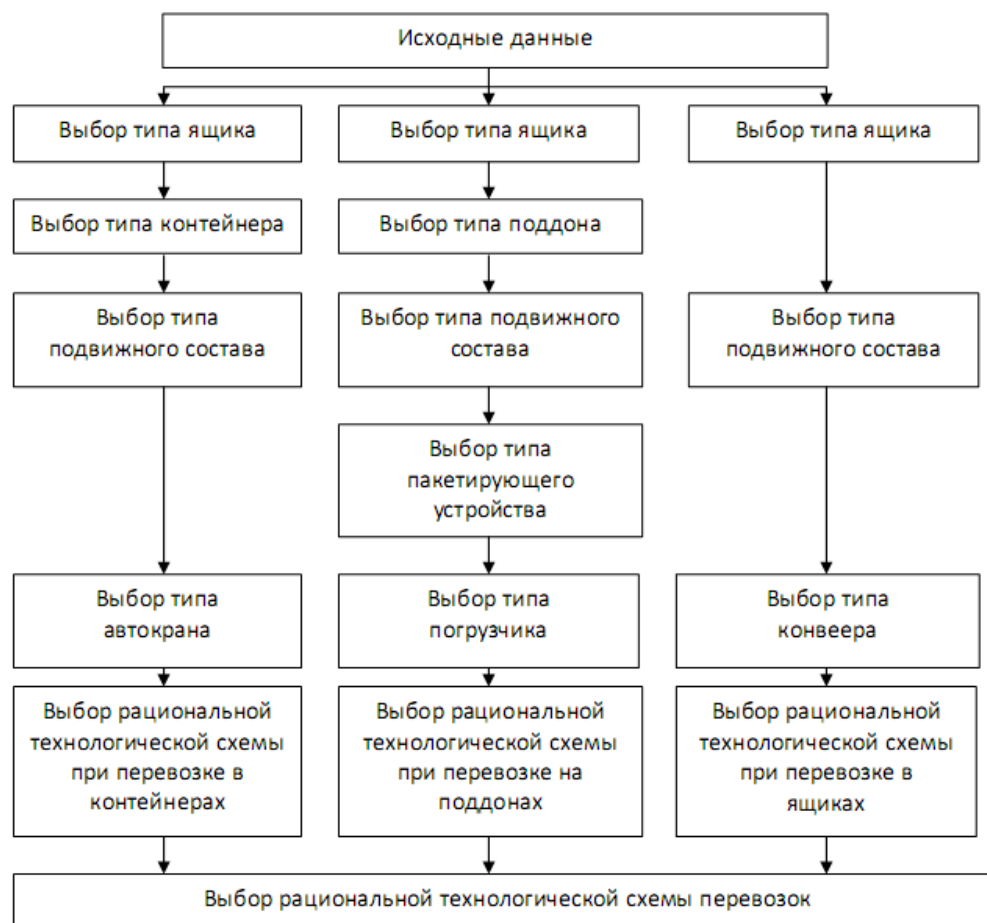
Исходные данные

Выбор типа ящика

Выбор типа контейнера

Выбор типа подвижного состава

Выбор типа автокрана

Выбор рациональной технологической схемы при перевозке в контейнерах

Выбор типа ящика

Выбор типа поддона

Выбор типа подвижного состава

Выбор типа пакетирующего устройства

Выбор типа погрузчика

Выбор рациональной технологической схемы при перевозке на поддонах

Выбор типа ящика

Выбор типа подвижного состава

Выбор типа конвеера

Выбор рациональной технологической схемы при перевозке в ящиках

Выбор рациональной технологической схемы перевозок